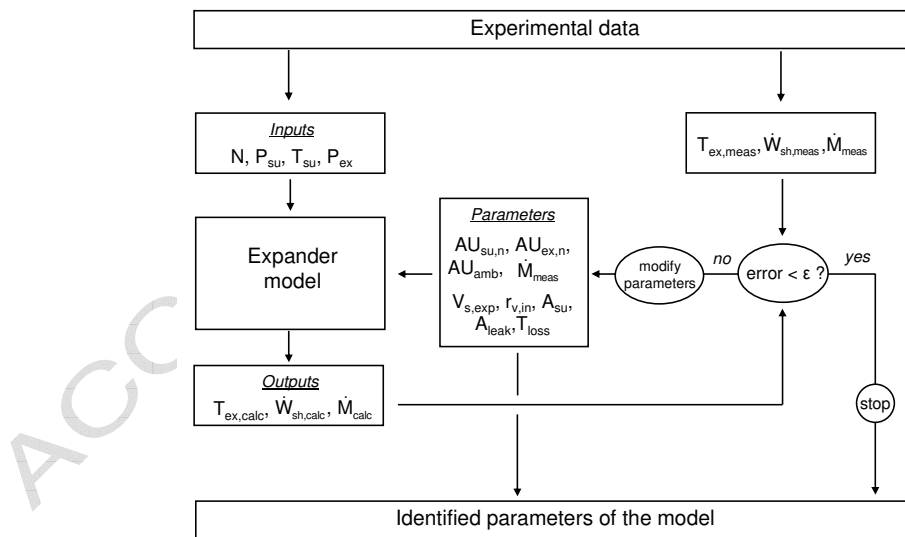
Experimental data

Inputs
N, $P_{su}$, $T_{su}$, $P_{ex}$

$T_{ex,meas}$, $\dot{W}_{sh,meas}$, $\dot{M}_{meas}$

Expander model

Parameters
$AU_{su,n}$, $AU_{ex,n}$, $AU_{amb}$, $\dot{M}_{meas}$
$V_{s,exp}$, $r_{v,in}$, $A_{su}$, $A_{leak}$, $T_{loss}$

modify parameters

no

error < ε ?

yes

Outputs
$T_{ex,calc}$, $\dot{W}_{sh,calc}$, $\dot{M}_{calc}$

stop

Identified parameters of the model

ACC